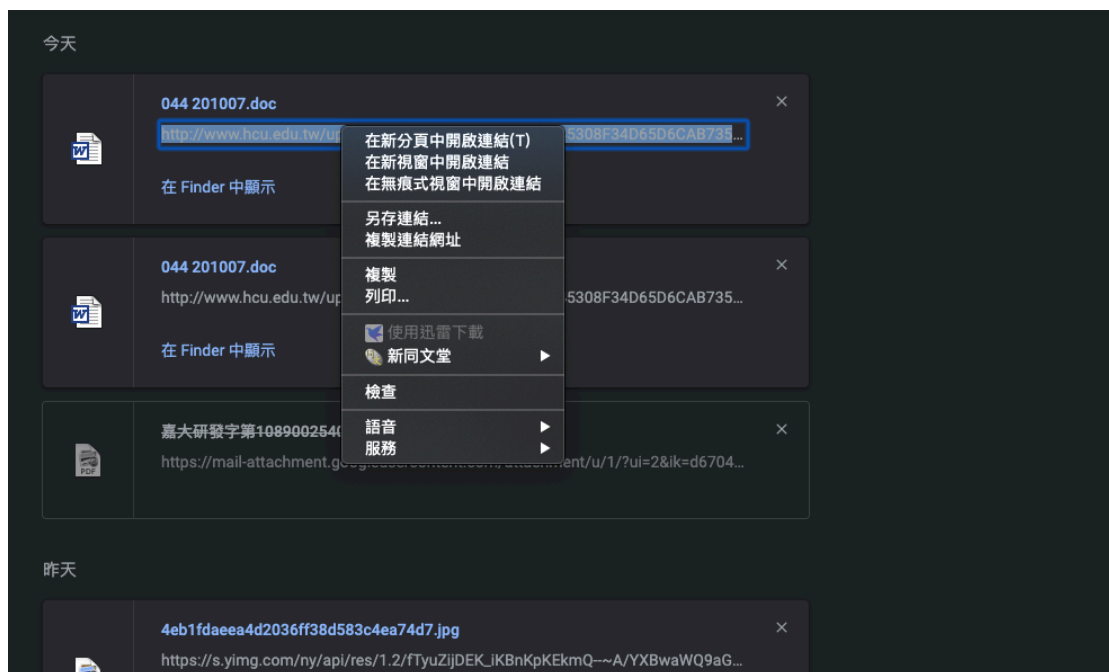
今天

044 201007.doc
http://www.hcu.edu.tw/up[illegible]5308F34D65D6CAB735...
在 Finder 中顯示
×

在新分頁中開啟連結(T)
在新視窗中開啟連結
在無痕式視窗中開啟連結

另存連結...
複製連結網址

複製
列印...

使用迅雷下載
新同文堂 ▶

檢查

語音 ▶
服務 ▶

044 201007.doc
http://www.hcu.edu.tw/up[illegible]5308F34D65D6CAB735...
在 Finder 中顯示
×

嘉大研發字第108900254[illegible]
https://mail-attachment.g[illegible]ent/u/1/?ui=2&ik=d6704...
×

昨天

4eb1fdaeea4d2036ff38d583c4ea74d7.jpg
https://s.yimg.com/ny/api/res/1.2/fTyuZijDEK_iKBnKpKEkmQ--~A/YXBwaWQ9aG...
×